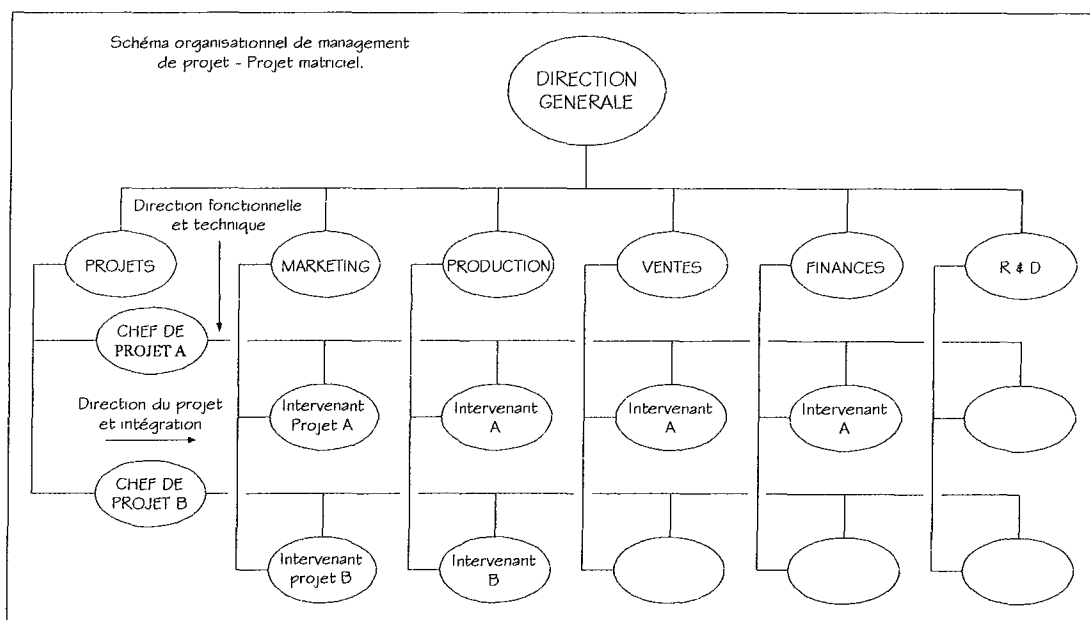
Schéma organisationnel de management de projet - Projet matriciel.

DIRECTION GENERALE

Direction fonctionnelle et technique

PROJETS

MARKETING

PRODUCTION

VENTES

FINANCES

R & D

CHEF DE PROJET A

Direction du projet et intégration

Intervenant Projet A

Intervenant A

Intervenant A

Intervenant A

CHEF DE PROJET B

Intervenant projet B

Intervenant B